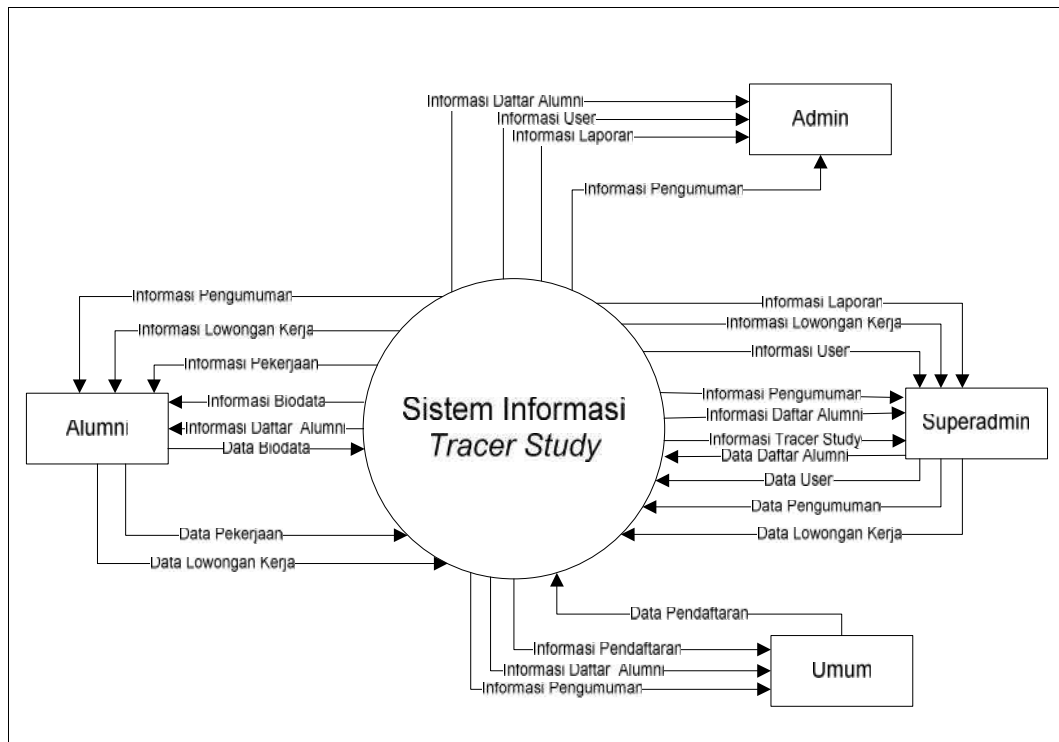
Informasi Daftar Alumni
Informasi User
Informasi Laporan
Admin
Informasi Pengumuman
Informasi Pengumuman
Informasi Lowongan Kerja
Informasi Pekerjaan
Informasi Biodata
Informasi Daftar Alumni
Data Biodata
Alumni
Sistem Informasi
*Tracer Study*
Informasi Laporan
Informasi Lowongan Kerja
Informasi User
Informasi Pengumuman
Informasi Daftar Alumni
Informasi Tracer Study
Data Daftar Alumni
Data User
Data Pengumuman
Data Lowongan Kerja
Superadmin
Data Pekerjaan
Data Lowongan Kerja
Data Pendaftaran
Informasi Pendaftaran
Informasi Daftar Alumni
Informasi Pengumuman
Umum